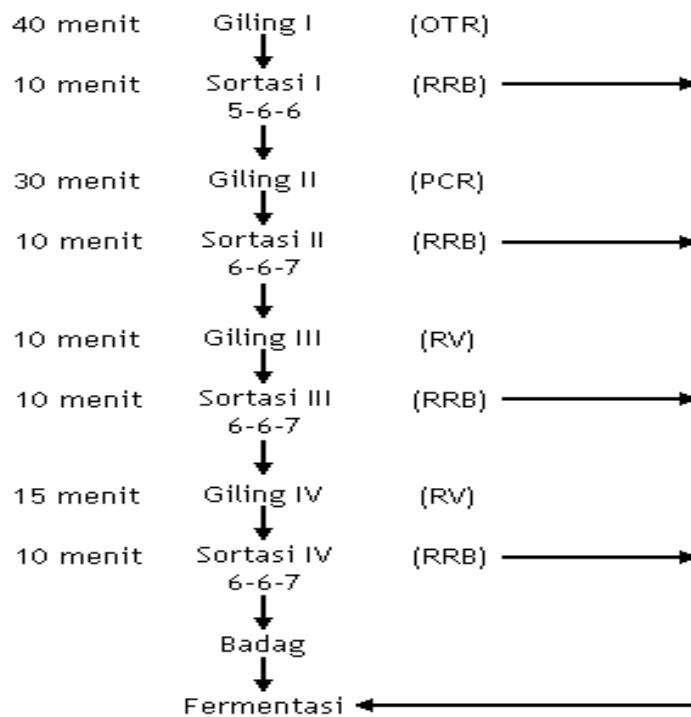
40 menit Giling I (OTR)

10 menit Sortasi I 5-6-6 (RRB)

30 menit Giling II (PCR)

10 menit Sortasi II 6-6-7 (RRB)

10 menit Giling III (RV)

10 menit Sortasi III 6-6-7 (RRB)

15 menit Giling IV (RV)

10 menit Sortasi IV 6-6-7 (RRB)

Badag

Fermentasi